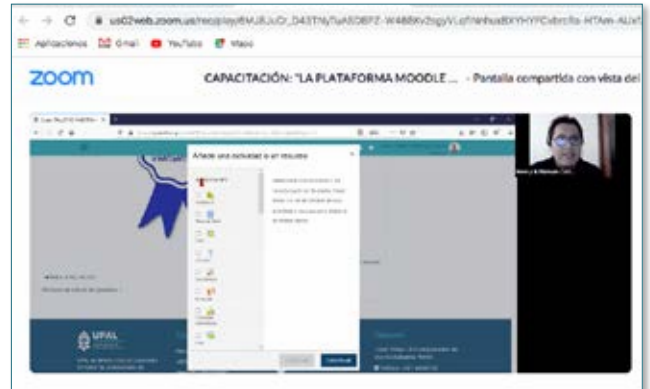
us02web.zoom.us/rec/play/BMJ8JuDr_D43TNyTaAS0BFZ-W488Kv2sgyVLqfYmhudBXYHYFCxbrcfla-HTAm-ALix

Aplicaciones Gmail YouTube Maps

zoom

CAPACITACIÓN: "LA PLATAFORMA MOODLE ... - Pantalla compartida con vista del

Añade una actividad o un recurso

UPAL

Cancelar Continuar